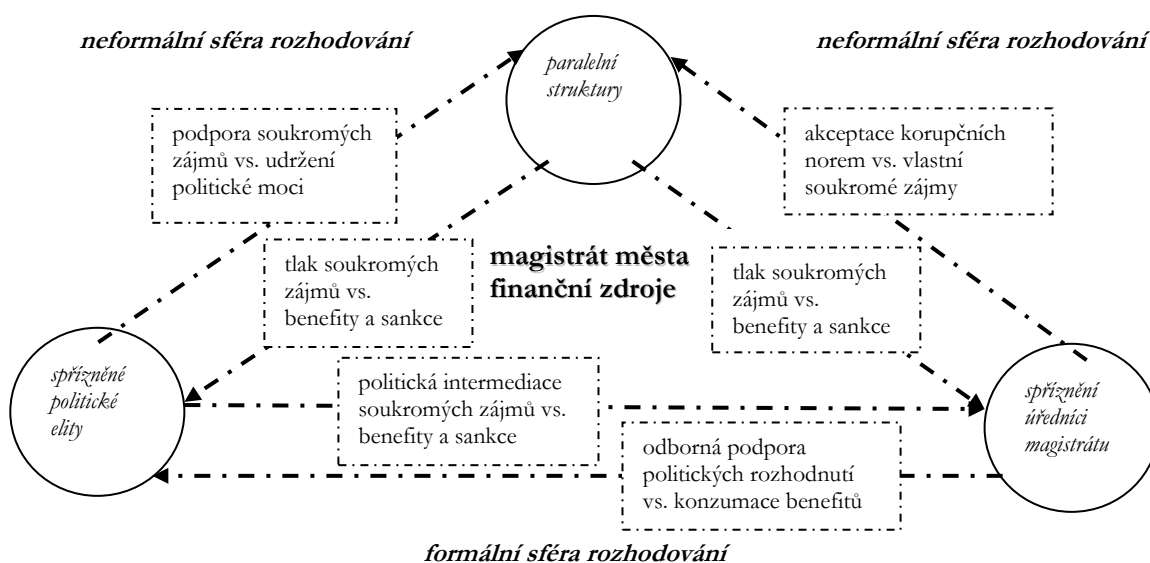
neformální sféra rozhodování

neformální sféra rozhodování

paralelní struktury

podpora soukromých zájmů vs. udržení politické moci

akceptace korupčních norem vs. vlastní soukromé zájmy

tlak soukromých zájmů vs. benefity a sankce

magistrát města finanční zdroje

tlak soukromých zájmů vs. benefity a sankce

spřízněné politické elity

politická intermediace soukromých zájmů vs. benefity a sankce

spříznění úředníci magistrátu

odborná podpora politických rozhodnutí vs. konzumace benefitů

formální sféra rozhodování